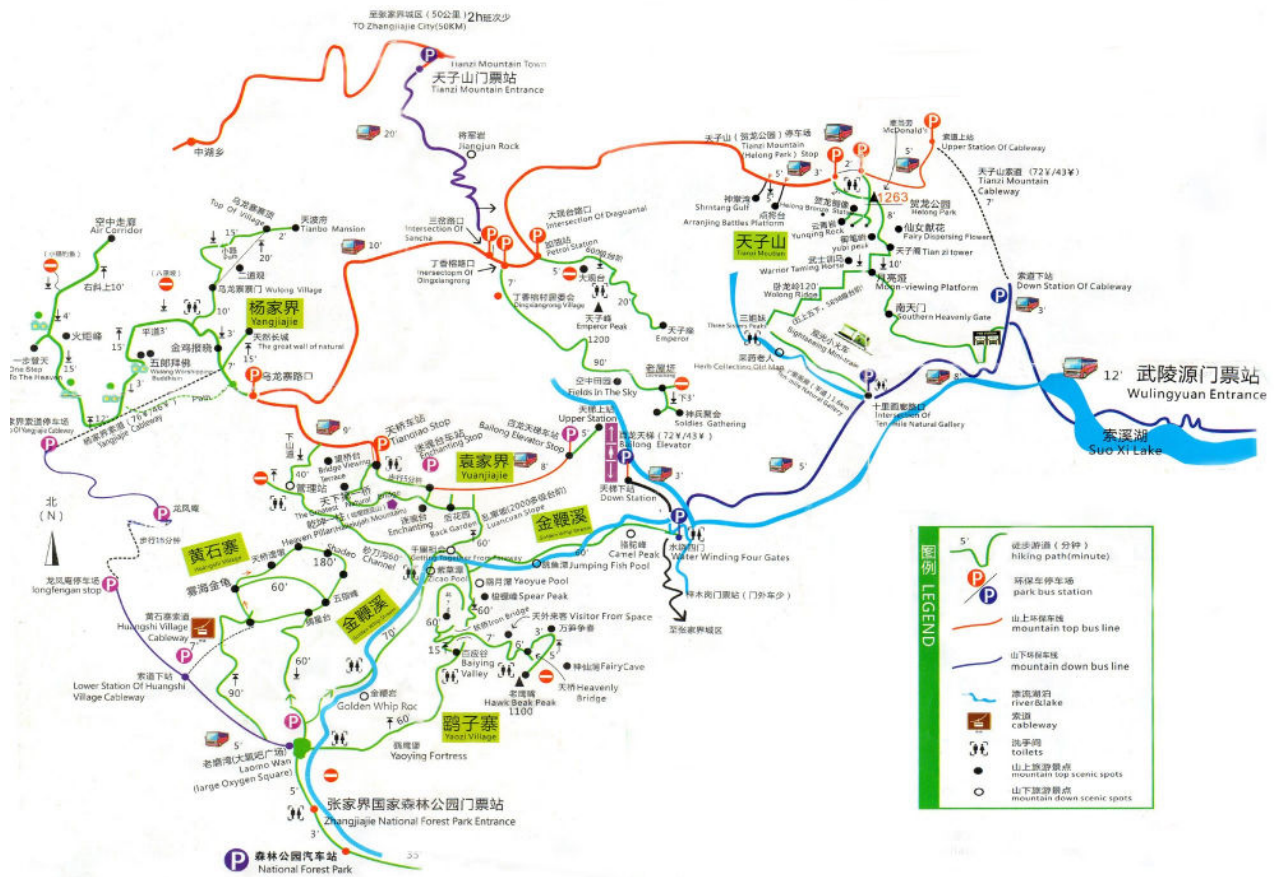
至张家界城区（50公里）2h班次少
TO Zhangjiajie City(50KM)
Tianzi Mountain Town
天子山门票站
Tianzi Mountain Entrance
20'
中湖乡
将军岩
Jiangjun Rock
天子山（贺龙公园）停车场
Tianzi Mountain (Helong Park) Stop
索道上站
Upper Station Of Cableway
麦当劳
McDonald's
天子山索道（72¥/43¥）
Tianzi Mountain Cableway
7'
1263
贺龙公园
Helong Park
仙女献花
Fairy Dispersing Flowers
天子阁
Tian zi tower
神堂湾
Shentang Gulf
点将台
Arranjing Battles Platform
天子山
Tianzi Moutain
御笔峰
yubi peak
云青岩
Yunqing Rock
武士驯马
Warrior Taming Horse
卧龙岭
Wolong Ridge
月亮垭
Moon-viewing Platform
南天门
Southern Heavenly Gate
索道下站
Down Station Of Cableway
三姐妹
Three Sisters Peak
采药老人
Herb Collecting Old Man
观光小火车
Sightseeing Mini-train
十里画廊
Interection Of Ten-mile Natural Gallery
12'
武陵源门票站
Wulingyuan Entrance
索溪湖
Suo Xi Lake
乌龙寨观
Top Of Village
天波府
Tianbo Mansion
空中走廊
Air Corridor
右料上10'
火焰峰
一步登天
One Step To The Heaven
二道观
乌龙寨门口
Wulong Village
三岔路口
Intersection Of Sancha
大观台路口
Intersection Of Daguantai
加油站
Petrol Station
丁香榕路口
Intersection Of Dingxiangrong
大观台
丁香榕村委会
Dingxiangrong Village
天子峰
Emperor Peak
1200
天子座
Emperor
杨家界
Yangjiajie
天然长城
The great wall of natural
金鸡报晓
五郎拜佛
乌龙寨路口
杨家界索道 (76¥/46¥)
Yangjiajie Cableway
杨家界索道停车场
90'
空中田园
Fields In The Sky
老屋场
神兵聚会
Soldies Gathering
天桥上站
Upper Station
百龙天梯(72¥/43¥)
Bailong Elevator
天桥下站
Down Station
天桥车站
Tianqiao Stop
迷魂台车站
Enchanting Stop
百龙天梯车站
Bailong Elevator Stop
袁家界
Yuanjiajie
望桥台
Bridge Viewing Terrace
管理站
天下第一桥
The Greatest Natural Bridge
乾坤柱
Heaven Pillars(Hallelujah Mountains)
迷魂台
Enchanting
后花园
Back Garden
乱窜坡(2000多级台阶)
Luancuan Slope
金鞭溪
Golden Whip Stream
北
(N)
龙凤庵
步行15分钟
黄石寨
Huangshi Village
天桥遗墩
雾海金龟
摘星台
Radeo
180'
五指峰
60'
南天门
参刀河
Channel
千里相会
Meeting From Faraway
紫草潭
Zicao Pool
跳鱼潭
Jumping Fish Pool
骆驼峰
Camel Peak
水绕四门
Water Winding Four Gates
索溪峪门票站(门外车少)
至张家界城区
龙凤庵停车场
longfengan stop
黄石寨索道
Huangshi Village Cableway
索道下站
Lower Station Of Huangshi Village Cableway
金鞭溪
70'
90'
鸳鸯潭 Yaoyue Pool
枪锋峰 Spear Peak
铁桥 Iron Bridge
天外来客 Visitor From Space
万笋争春
百丈谷
Baiying Valley
神仙洞 FairyCave
天桥
Heavenly Bridge
老鹰嘴
Hawk Beak Peak
1100
金鞭岩
Golden Whip Roc
鹞子寨
Yaozi Village
鹞子寨
Yaoying Fortress
老磨湾(大氧吧广场)
Laomo Wan
(large Oxygen Square)
张家界国家森林公园门票站
Zhangjiajie National Forest Park Entrance
森林公园汽车站
National Forest Park
35'
图例
LEGEND
步行游道（分钟）
hiking path(minute)
环保车停车场
park bus station
山上环保车线
mountain top bus line
山下环保车线
mountain down bus line
溪流湖泊
river&lake
索道
cableway
洗手间
toilets
山上旅游景点
mountain top scenic spots
山下旅游景点
mountain down scenic spots